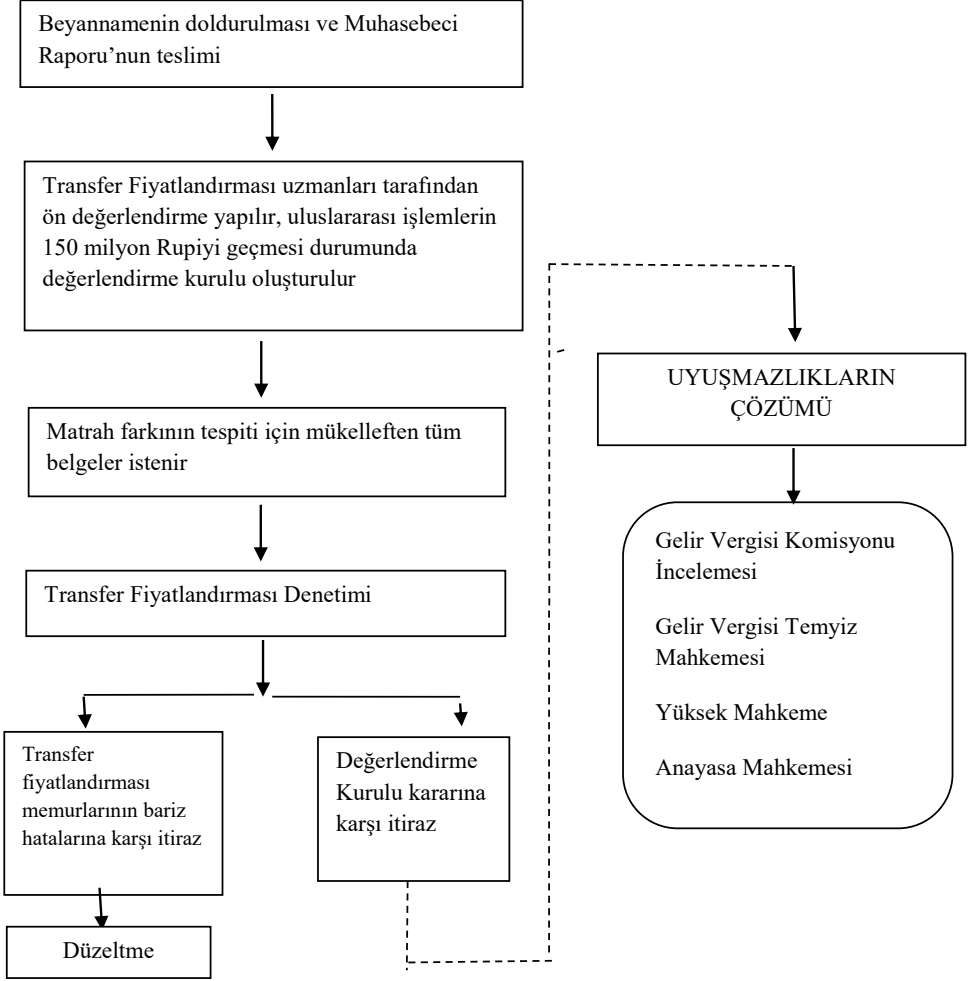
Beyannamenin doldurulması ve Muhasebeci Raporu'nun teslimi

Transfer Fiyatlandırması uzmanları tarafından ön değerlendirme yapılır, uluslararası işlemlerin 150 milyon Rupiyi geçmesi durumunda değerlendirme kurulu oluşturulur

Matrah farkının tespiti için mükelleften tüm belgeler istenir

Transfer Fiyatlandırması Denetimi

Transfer fiyatlandırması memurlarının bariz hatalarına karşı itiraz

Düzeltme

Değerlendirme Kurulu kararına karşı itiraz

UYUŞMAZLIKLARIN ÇÖZÜMÜ

Gelir Vergisi Komisyonu İncelemesi

Gelir Vergisi Temyiz Mahkemesi

Yüksek Mahkeme

Anayasa Mahkemesi